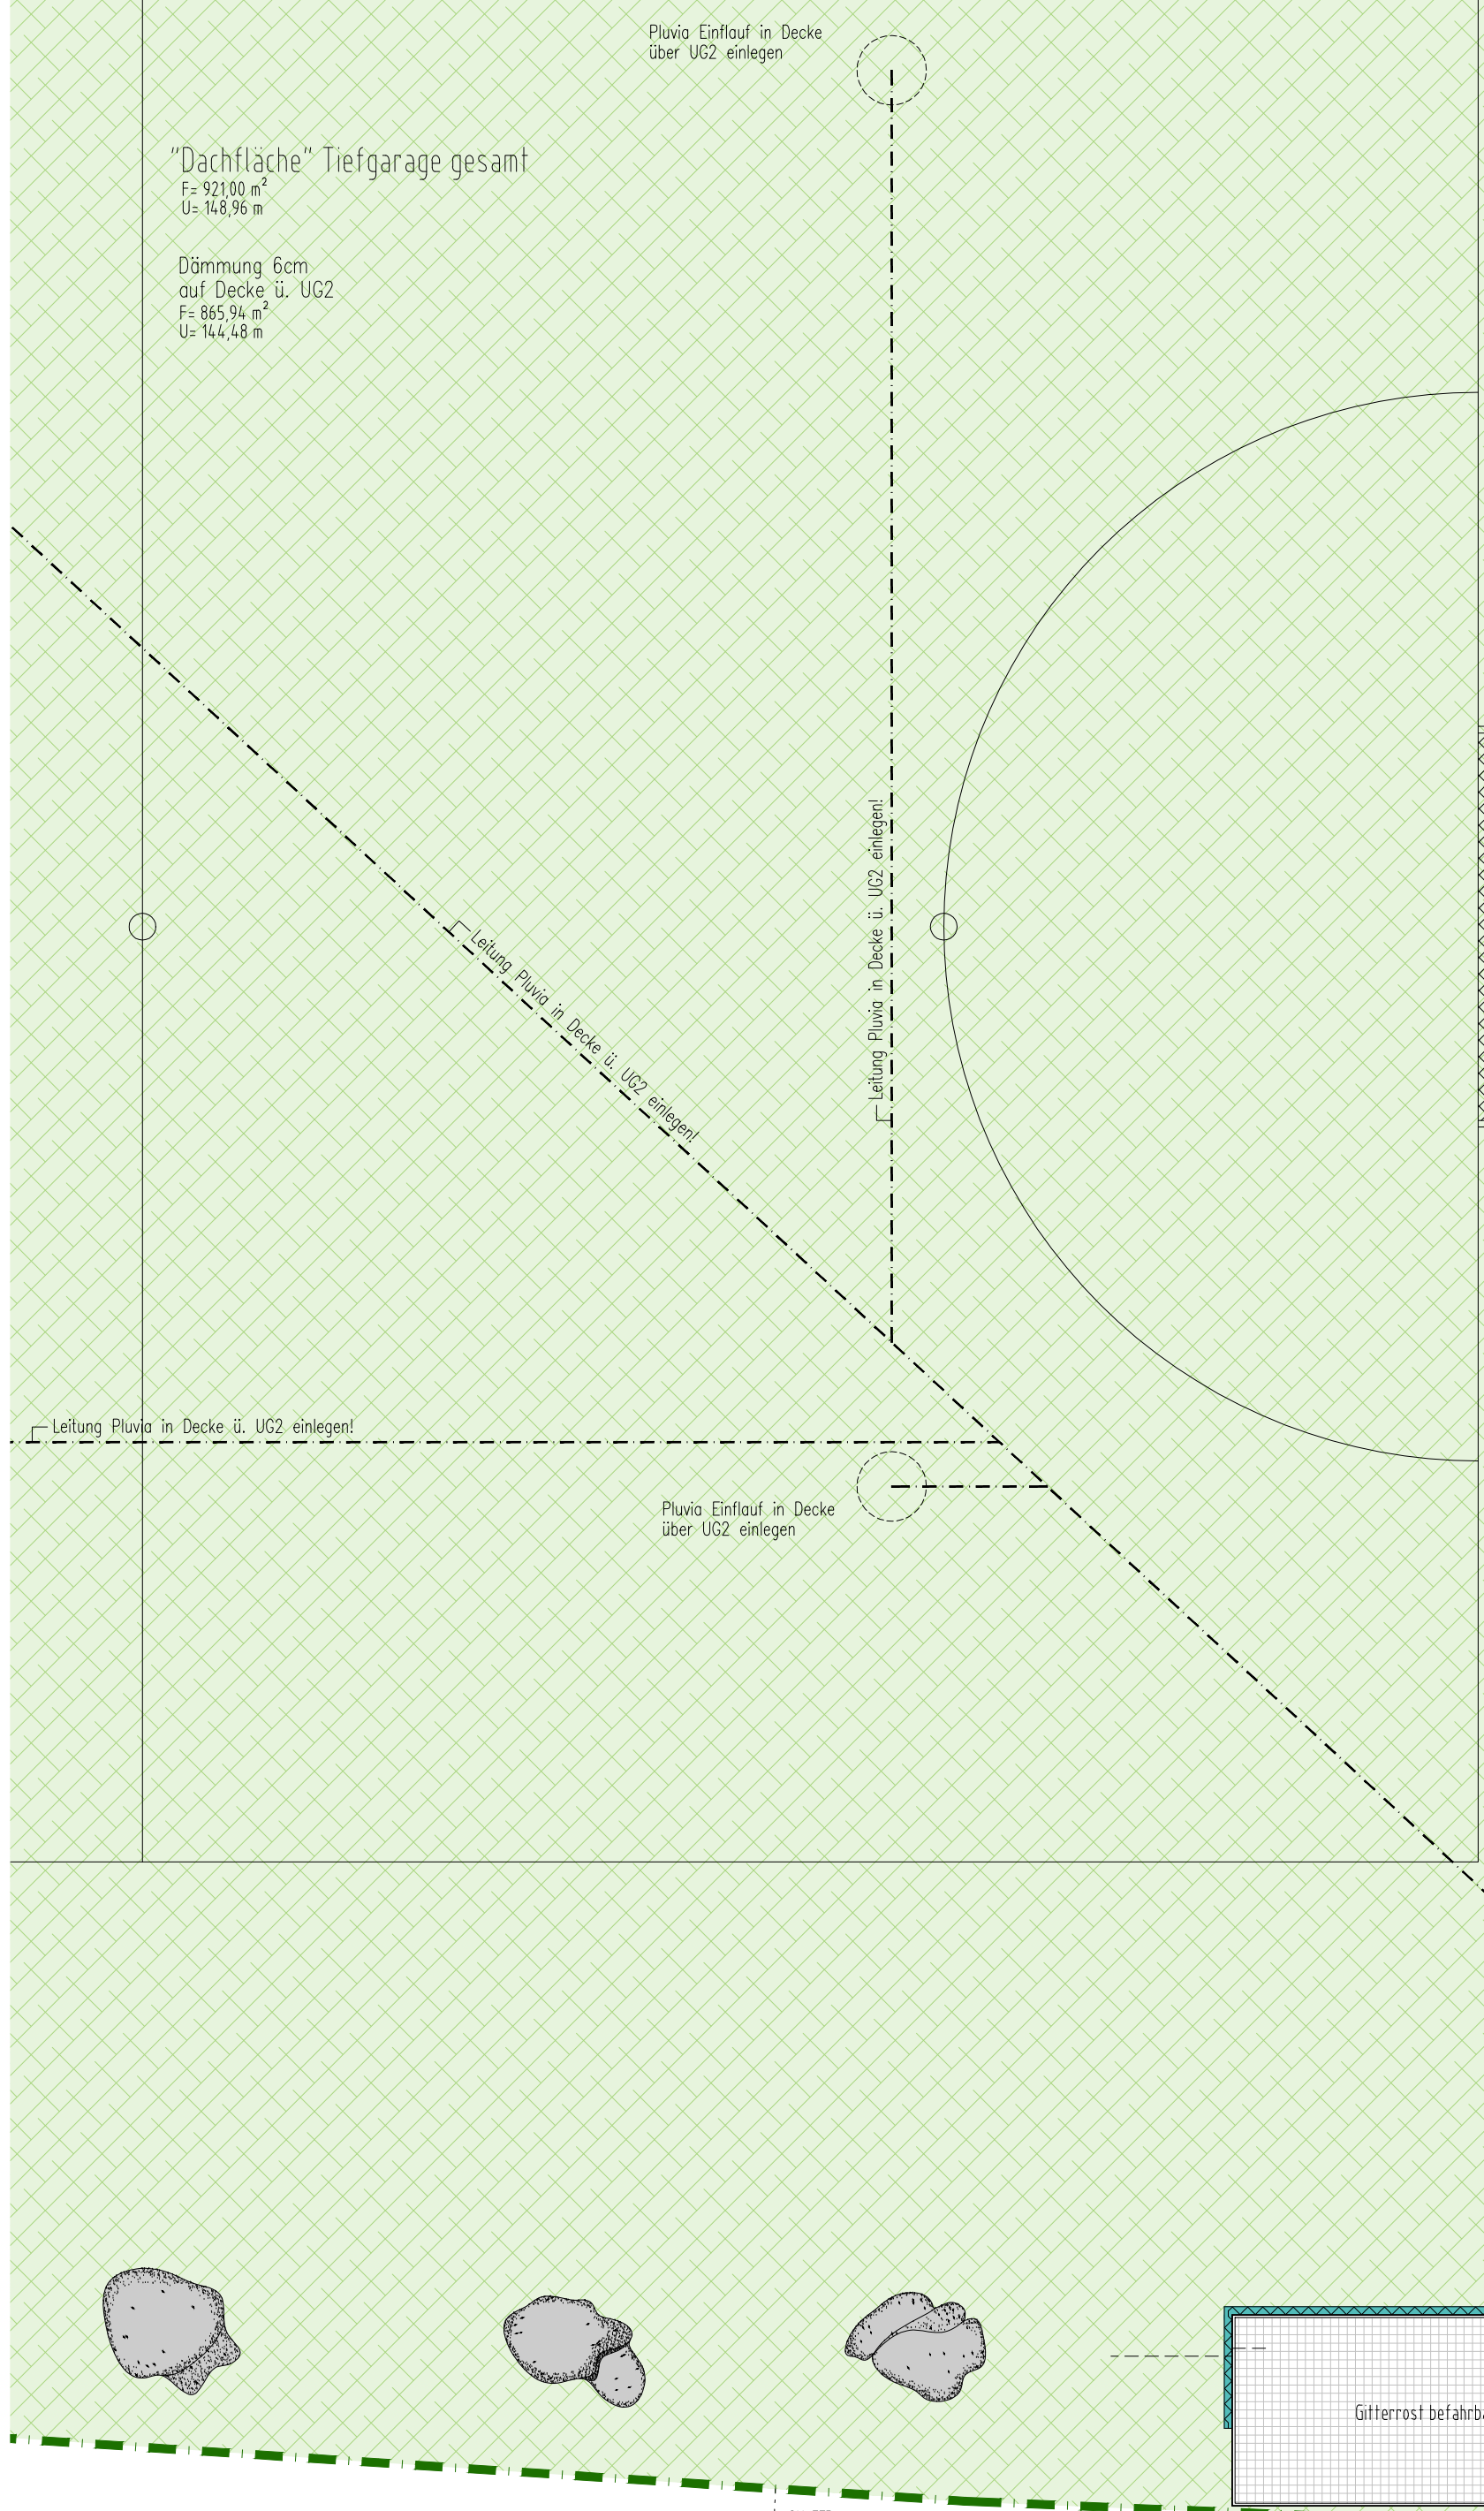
Pluvia Einflauf in Decke über UG2 einlegen

"Dachfläche" Tiefgarage gesamt
F= 921,00 m$^2$
U= 148,96 m

Dämmung 6cm auf Decke ü. UG2
F= 865,94 m$^2$
U= 144,48 m

Leitung Pluvia in Decke ü. UG2 einlegen!

Leitung Pluvia in Decke ü. UG2 einlegen!

Leitung Pluvia in Decke ü. UG2 einlegen!

Pluvia Einflauf in Decke über UG2 einlegen

Gitterrost befahrb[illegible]